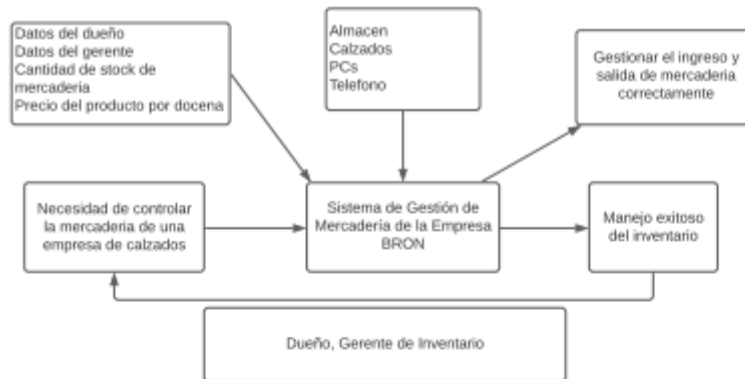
Datos del dueño
Datos del gerente
Cantidad de stock de mercaderia
Precio del producto por docena

Almacen
Calzados
PCs
Telefono

Gestionar el ingreso y salida de mercaderia correctamente

Necesidad de controlar la mercaderia de una empresa de calzados

Sistema de Gestión de Mercadería de la Empresa BRON

Manejo exitoso del inventario

Dueño, Gerente de Inventario